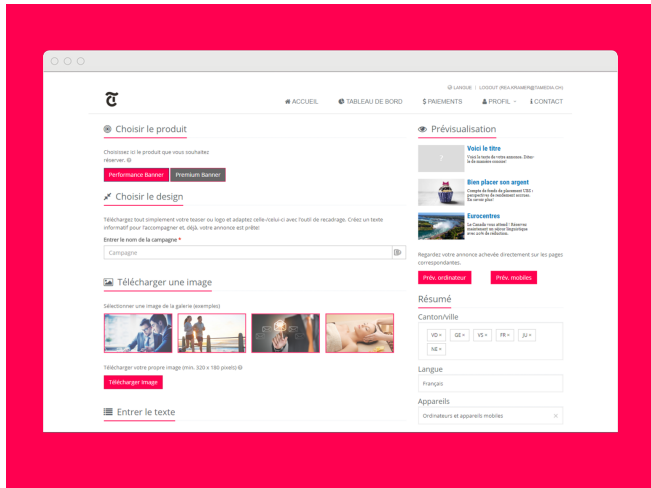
LANGUE | LOGOUT (REA.KRAMER@TAMEDIA.CH)

ACCUEIL TABLEAU DE BORD $ PAIEMENTS PROFIL CONTACT

Choisir le produit

Choisissez ici le produit que vous souhaitez réserver.

Performance Banner Premium Banner

Choisir le design

Téléchargez tout simplement votre teaser ou logo et adaptez celle-/celui-ci avec l'outil de recadrage. Créez un texte informatif pour l'accompagner et, voilà, votre annonce est prête!

Entrer le nom de la campagne *

Campagne

Télécharger une image

Sélectionner une image de la galerie (exemples)

Télécharger votre propre image (min. 320 x 180 pixels)

Télécharger image

Entrer le texte

Prévisualisation

Voici le titre
Voici le texte de votre annonce. Entrer le de manière concise

Bien placer son argent
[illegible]

Eurocentres
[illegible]

Regardez votre annonce achevée directement sur les pages correspondantes.

Prév. ordinateur Prév. mobiles

Résumé

Canton/ville

VD × GE × VS × FR × JU × NE ×

Langue

Français

Appareils

Ordinateurs et appareils mobiles